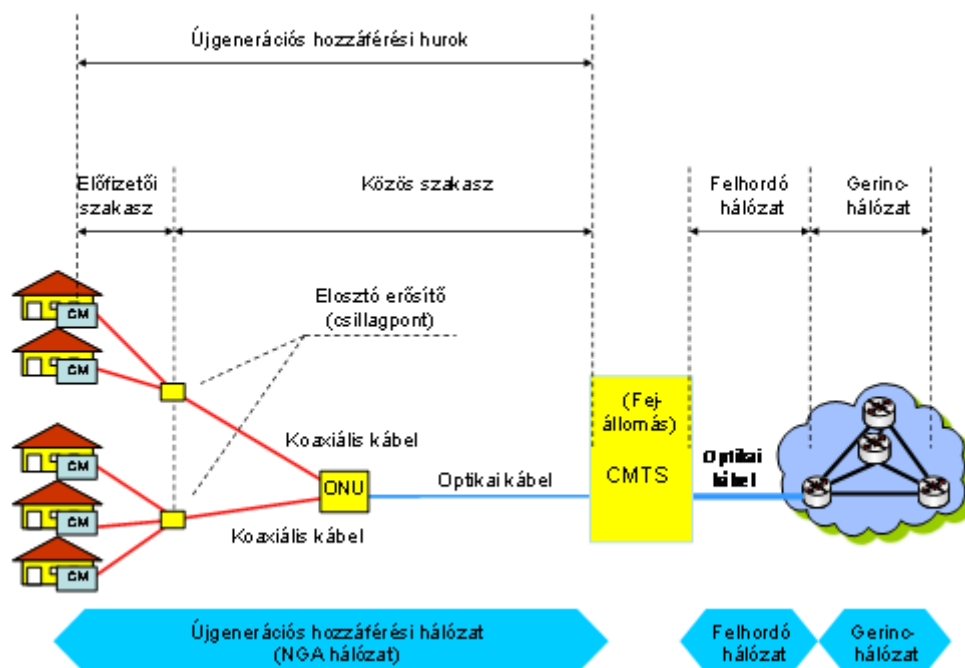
Újgenerációs hozzáférési hurok

Előfizetői szakasz

Közös szakasz

Felhordó hálózat

Gerinc-hálózat

CM
CM
CM
CM
CM

Elosztó erősítő (csillagpont)

Koaxiális kábel

ONU

Optikai kábel

Koaxiális kábel

(Fej-állomás)

CMTS

Optikai kábel

Újgenerációs hozzáférési hálózat (NGA hálózat)

Felhordó hálózat

Gerinc-hálózat